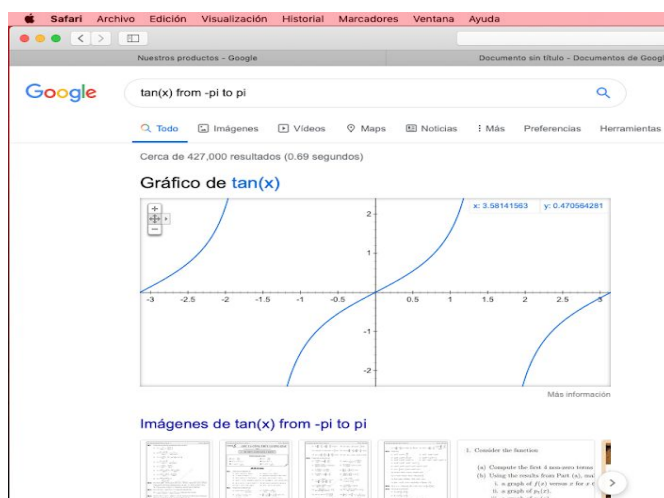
Safari Archivo Edición Visualización Historial Marcadores Ventana Ayuda

Nuestros productos - Google

Documento sin título - Documentos de Googl

Google

tan(x) from -pi to pi

Todo Imágenes Vídeos Maps Noticias Más Preferencias Herramientas

Cerca de 427,000 resultados (0.69 segundos)

Gráfico de tan(x)

x: 3.58141563 y: 0.470564281

2
1
-1
-2

-3 -2.5 -2 -1.5 -1 -0.5 0.5 1 1.5 2 2.5 3

Más información

Imágenes de tan(x) from -pi to pi

1. Consider the function
(a) Compute the first 4 non-zero terms
(b) Using the results from Part (a), ma
i. a graph of $f(x)$ versus $x$ for $x$
ii. a graph of $p_1(x)$.